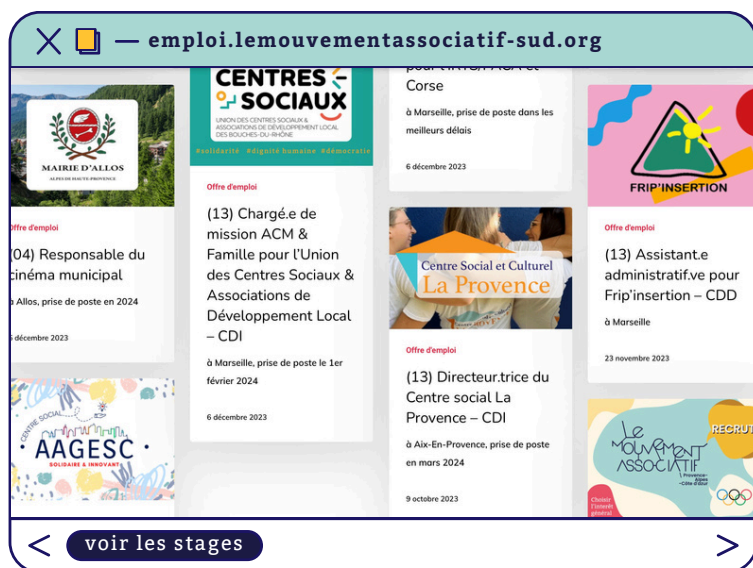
— emploi.lemouvementassociatif-sud.org

MAIRIE D'ALLOS
ALPES DE HAUTE-PROVENCE

Offre d'emploi
(04) Responsable du cinéma municipal
à Allos, prise de poste en 2024
5 décembre 2023

CENTRES SOCIAUX
UNION DES CENTRES SOCIAUX & ASSOCIATIONS DE DÉVELOPPEMENT LOCAL DES BOUCHES-DU-RHÔNE
#solidarité #dignité humaine #démocratie

Offre d'emploi
(13) Chargé.e de mission ACM & Famille pour l'Union des Centres Sociaux & Associations de Développement Local – CDI
à Marseille, prise de poste le 1er février 2024
6 décembre 2023

pour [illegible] Corse
à Marseille, prise de poste dans les meilleurs délais
6 décembre 2023

Centre Social et Culturel La Provence

Offre d'emploi
(13) Directeur.trice du Centre social La Provence – CDI
à Aix-En-Provence, prise de poste en mars 2024
9 octobre 2023

FRIP'INSERTION

Offre d'emploi
(13) Assistant.e administratif.ve pour Frip'insertion – CDD
à Marseille
23 novembre 2023

CENTRE SOCIAL
AAGESC
SOLIDAIRE & INNOVANT

LE MOUVEMENT ASSOCIATIF
Provence-Alpes-Côte d'Azur
RECRUT
Choisir l'intérêt général

<
voir les stages
>